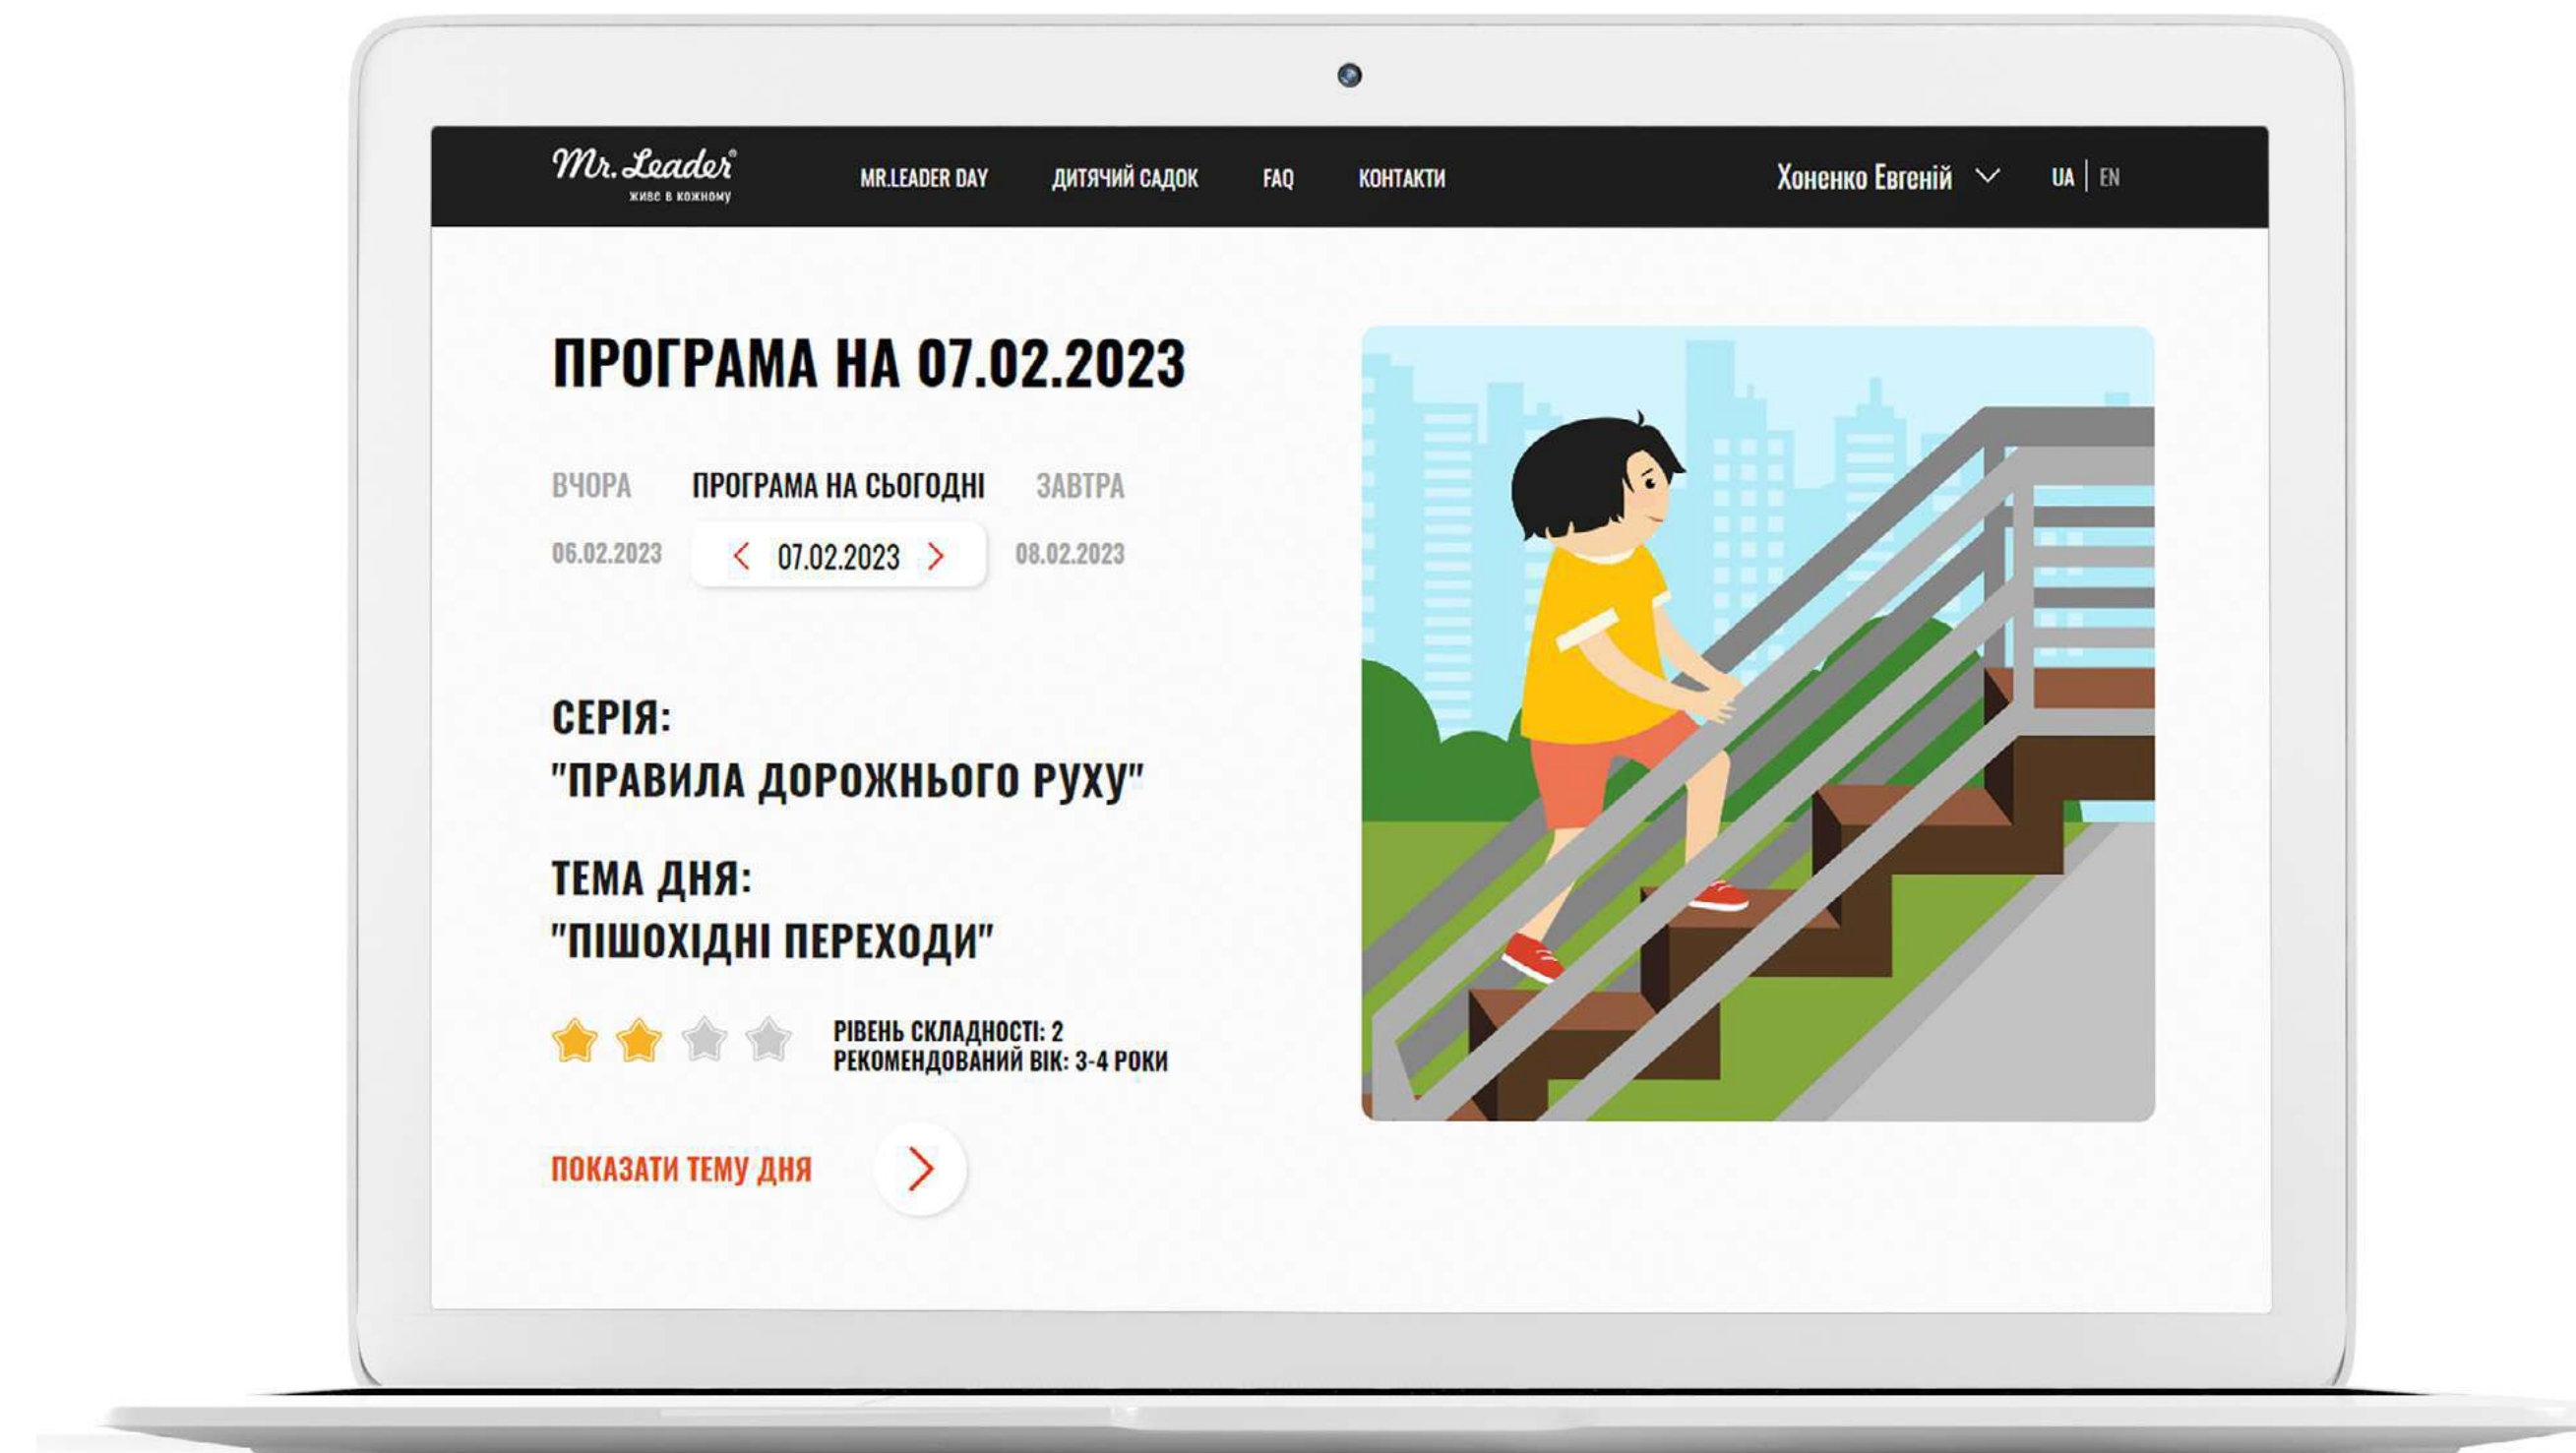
Mr. Leader®
живе в кожному

MR.LEADER DAY ДИТЯЧИЙ САДОК FAQ КОНТАКТИ

Хоненко Евгеній

UA | EN

ПРОГРАМА НА 07.02.2023

ВЧОРА
06.02.2023

ПРОГРАМА НА СЬОГОДНІ
07.02.2023

ЗАВТРА
08.02.2023

СЕРІЯ:
"ПРАВИЛА ДОРОЖНЬОГО РУХУ"

ТЕМА ДНЯ:
"ПІШОХІДНІ ПЕРЕХОДИ"

РІВЕНЬ СКЛАДНОСТІ: 2
РЕКОМЕНДОВАНИЙ ВІК: 3-4 РОКИ

ПОКАЗАТИ ТЕМУ ДНЯ